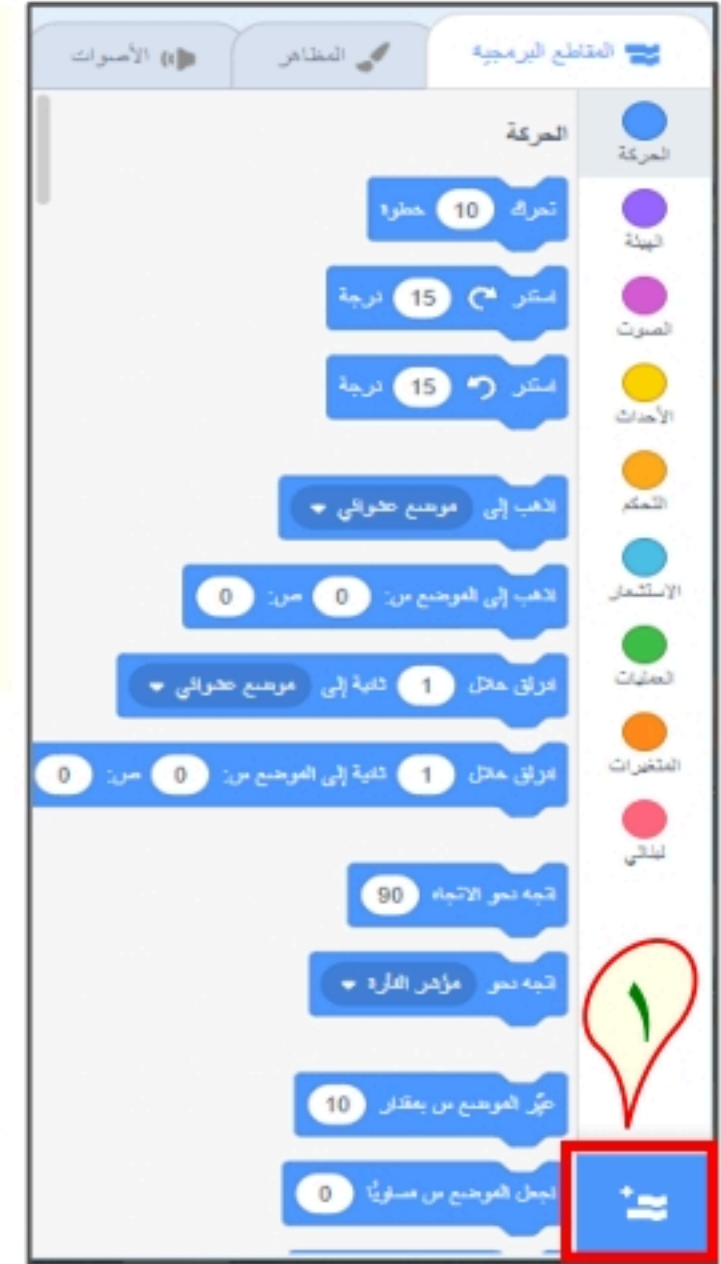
المقاطع البرمجية
المظاهر
الأصوات

الحركة
الهيئة
الصوت
الأحداث
التحكم
الاستشعار
العمليات
المتغيرات
لبناتي

الحركة

تحرك 10 خطوة
استدر 15 درجة
استدر 15 درجة
اذهب إلى موضع عشوائي
اذهب إلى الموضع س: 0 ص: 0
انزلق خلال 1 ثانية إلى موضع عشوائي
انزلق خلال 1 ثانية إلى الموضع س: 0 ص: 0
اتجه نحو الاتجاه 90
اتجه نحو مؤشر الفأرة
غيّر الموضع س بمقدار 10
اجعل الموضع س مساوياً 0

١